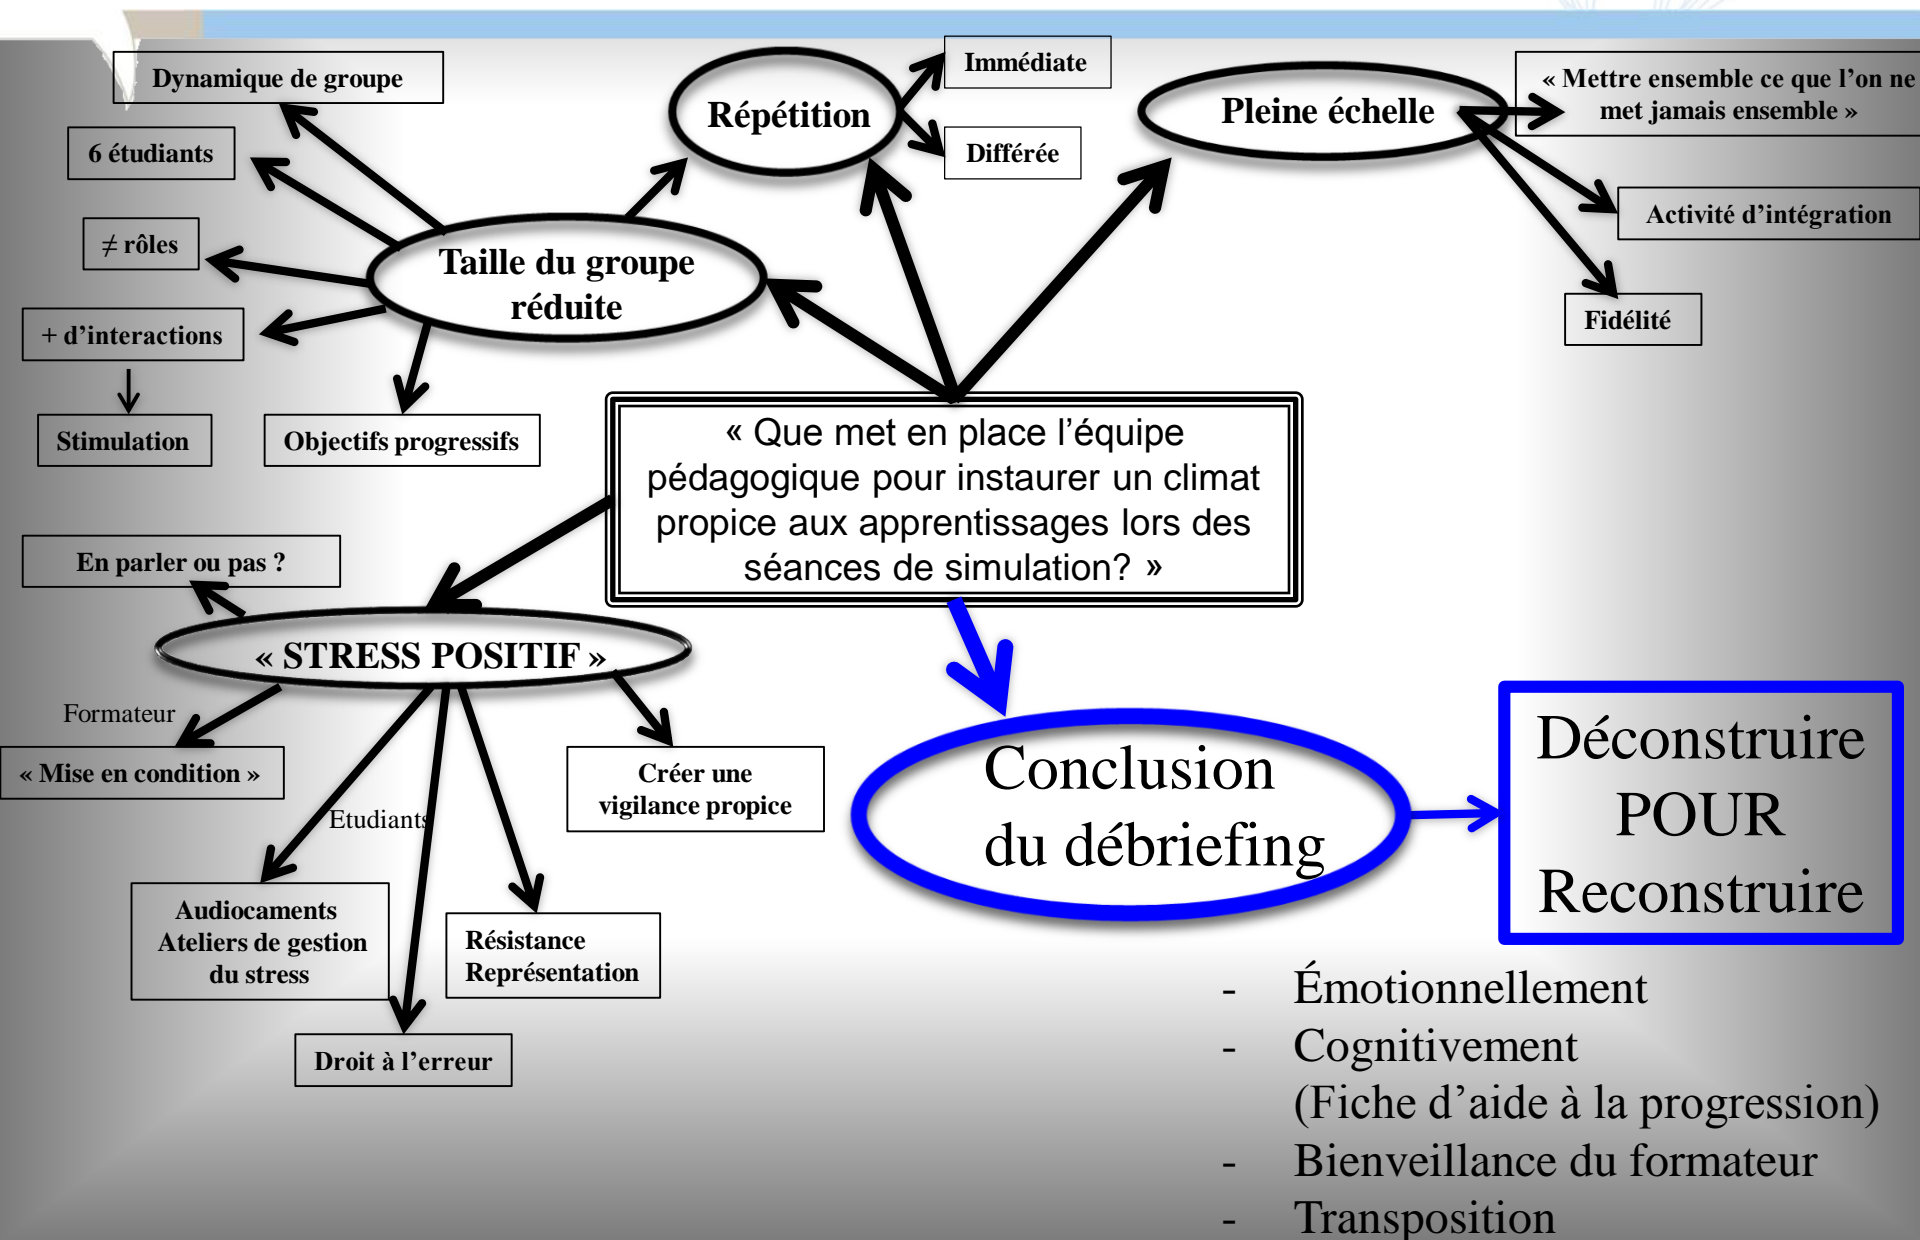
« Que met en place l'équipe pédagogique pour instaurer un climat propice aux apprentissages lors des séances de simulation? »

Taille du groupe réduite

Dynamique de groupe

6 étudiants

≠ rôles

+ d'interactions

Stimulation

Objectifs progressifs

Répétition

Immédiate

Différée

Pleine échelle

« Mettre ensemble ce que l'on ne met jamais ensemble »

Activité d'intégration

Fidélité

« STRESS POSITIF »

En parler ou pas ?

Formateur

« Mise en condition »

Etudiants

Créer une vigilance propice

Audiocaments Ateliers de gestion du stress

Résistance Représentation

Droit à l'erreur

Conclusion du débriefing

Déconstruire POUR Reconstruire

- Émotionnellement
- Cognitivement (Fiche d'aide à la progression)
- Bienveillance du formateur
- Transposition